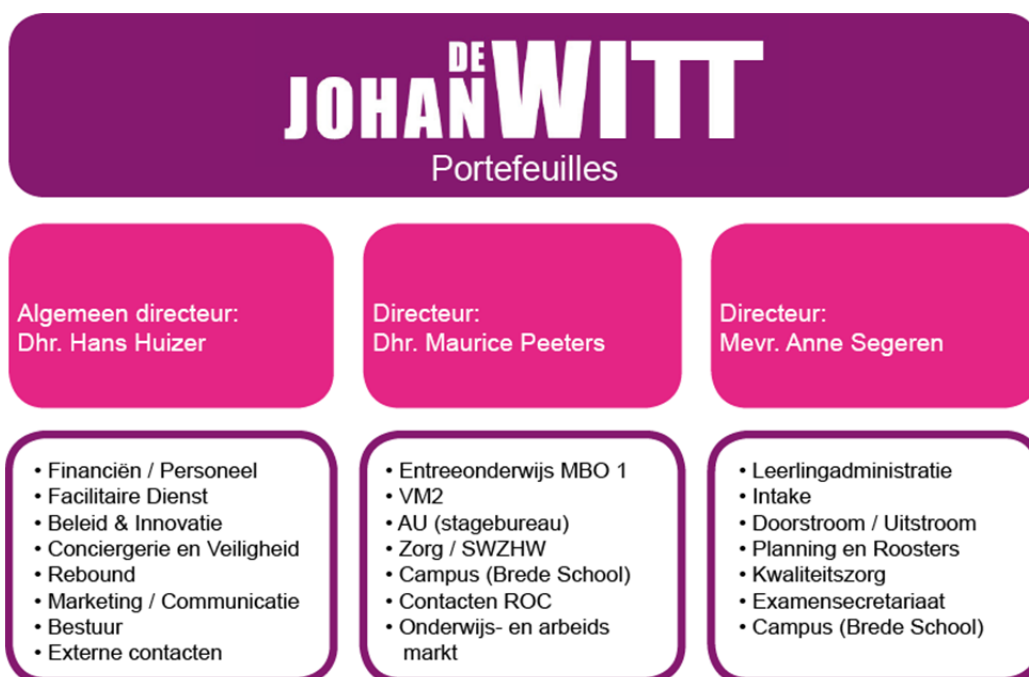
JOHAN DE WITT
Portefeuilles

Algemeen directeur:
Dhr. Hans Huizer

Directeur:
Dhr. Maurice Peeters

Directeur:
Mevr. Anne Segeren

• Financiën / Personeel
• Facilitaire Dienst
• Beleid & Innovatie
• Conciergerie en Veiligheid
• Rebound
• Marketing / Communicatie
• Bestuur
• Externe contacten

• Entreeonderwijs MBO 1
• VM2
• AU (stagebureau)
• Zorg / SWZHW
• Campus (Brede School)
• Contacten ROC
• Onderwijs- en arbeids markt

• Leerlingadministratie
• Intake
• Doorstroom / Uitstroom
• Planning en Roosters
• Kwaliteitszorg
• Examensecretariaat
• Campus (Brede School)